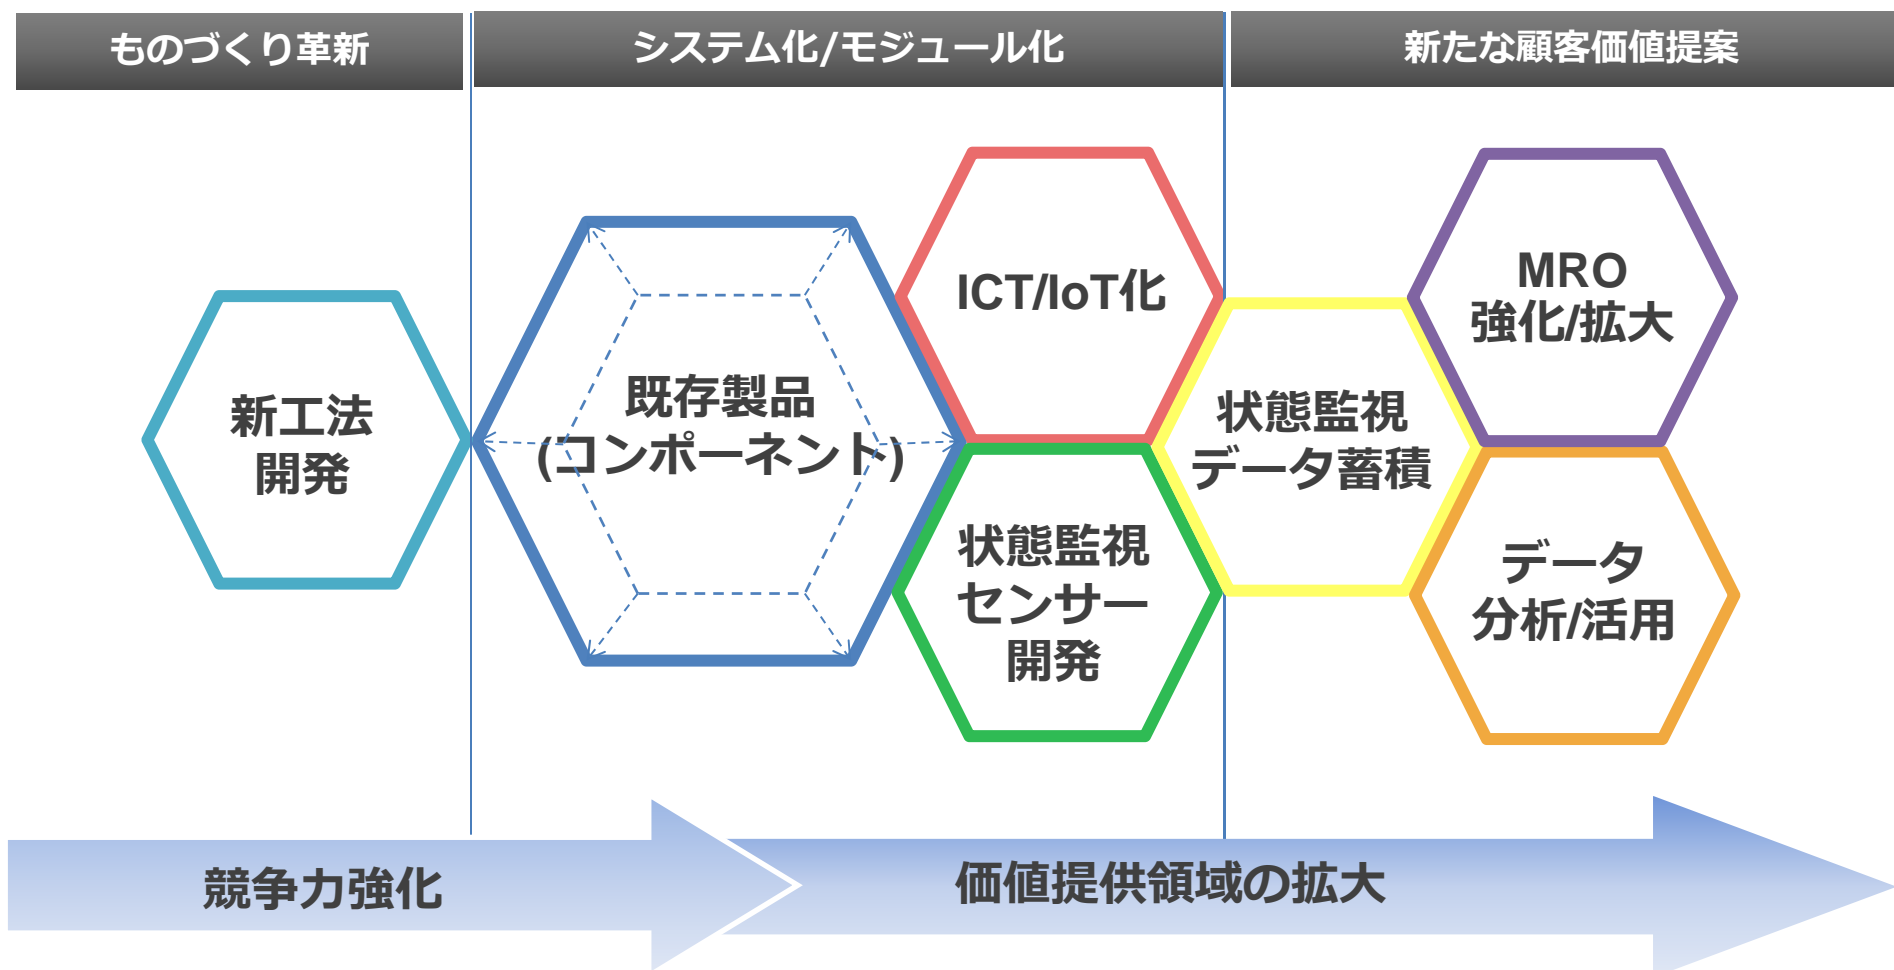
ものづくり革新

システム化/モジュール化

新たな顧客価値提案

新工法
開発

既存製品
(コンポーネント)

ICT/IoT化

状態監視
センサー
開発

状態監視
データ蓄積

MRO
強化/拡大

データ
分析/活用

競争力強化

価値提供領域の拡大